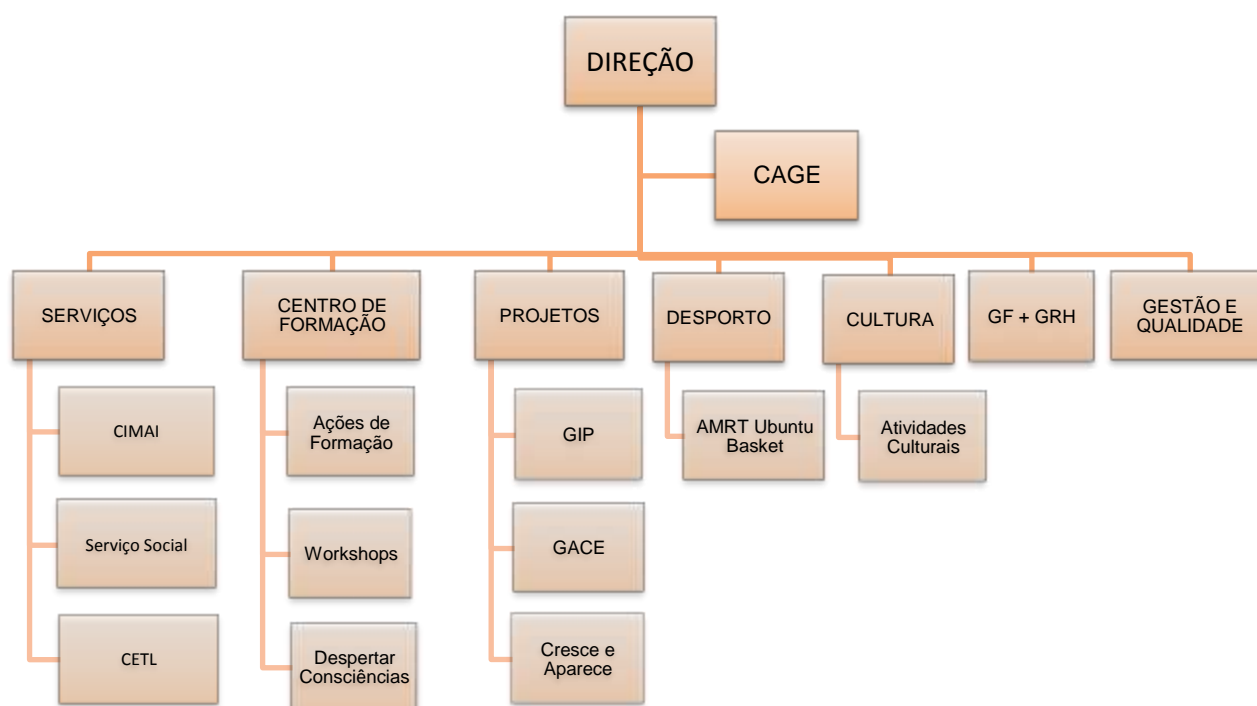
DIREÇÃO

CAGE

SERVIÇOS

CIMAI

Serviço Social

CETL

CENTRO DE FORMAÇÃO

Ações de Formação

Workshops

Despertar Consciências

PROJETOS

GIP

GACE

Cresce e Aparece

DESPORTO

AMRT Ubuntu Basket

CULTURA

Atividades Culturais

GF + GRH

GESTÃO E QUALIDADE